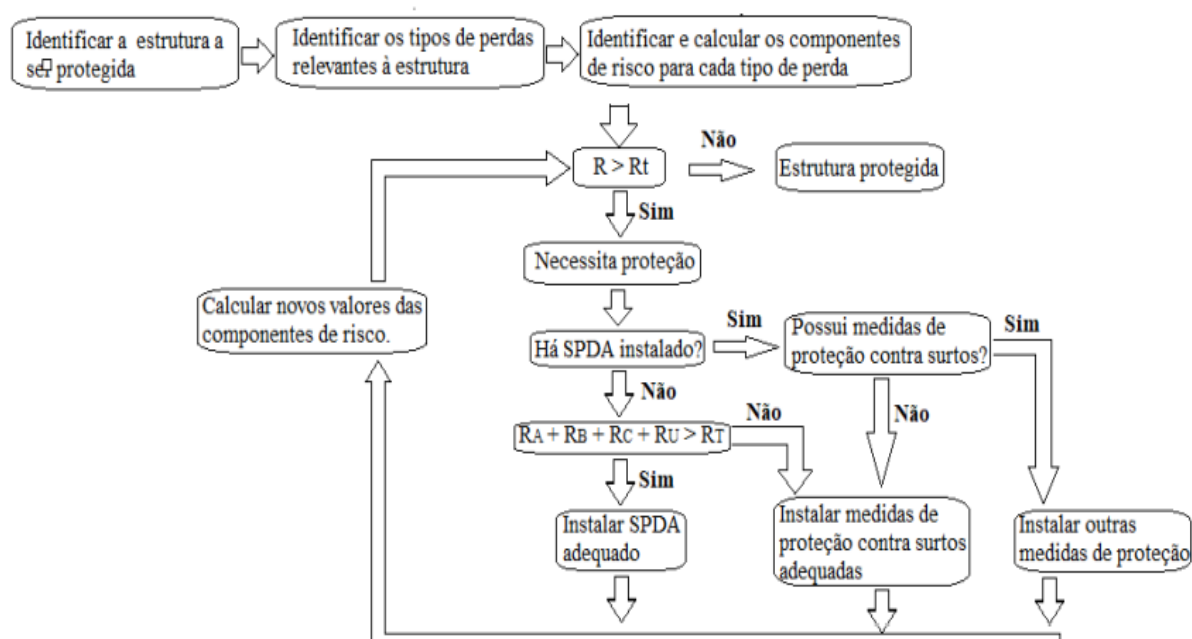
Identificar a estrutura a ser protegida

Identificar os tipos de perdas relevantes à estrutura

Identificar e calcular os componentes de risco para cada tipo de perda

R > Rt

Não

Estrutura protegida

Sim

Necessita proteção

Calcular novos valores das componentes de risco.

Há SPDA instalado?

Sim

Possui medidas de proteção contra surtos?

Sim

Não

Não

$R_A + R_B + R_C + R_U > R_T$

Não

Sim

Instalar SPDA adequado

Instalar medidas de proteção contra surtos adequadas

Instalar outras medidas de proteção